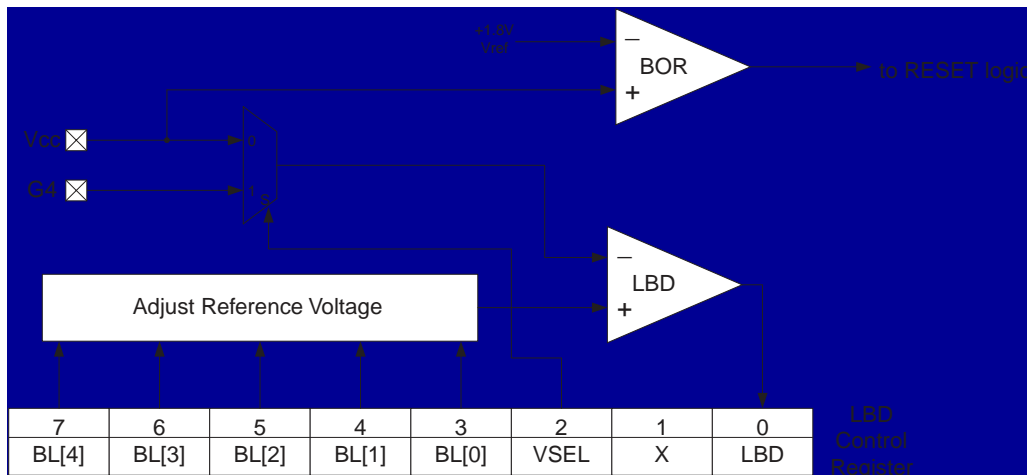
+1.8V
Vref

–
BOR
+

to RESET logic

Vcc
G4
0
1
S

–
LBD
+

Adjust Reference Voltage

| 7 | 6 | 5 | 4 | 3 | 2 | 1 | 0 |
|---|---|---|---|---|---|---|---|
| BL[4] | BL[3] | BL[2] | BL[1] | BL[0] | VSEL | X | LBD |

LBD
Control
Register